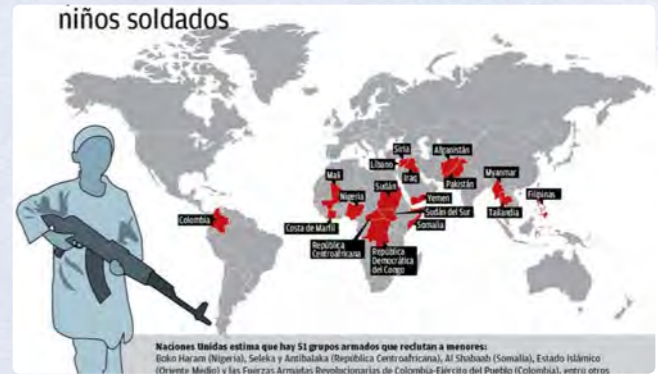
niños soldados

Siria
Afganistán
Líbano
Irak
Pakistán
Myanmar
Malí
Nigeria
Sudán
Yemen
Filipinas
Colombia
Sudán del Sur
Tailandia
Costa de Marfil
Somalia
República Centroafricana
República Democrática del Congo

Naciones Unidas estima que hay 51 grupos armados que reclutan a menores:
Boko Haram (Nigeria), Seleka y Antibalaka (República Centroafricana), Al Shabaab (Somalia), Estado Islámico (Oriente Medio) y las Fuerzas Armadas Revolucionarias de Colombia-Ejército del Pueblo (Colombia), entre otros